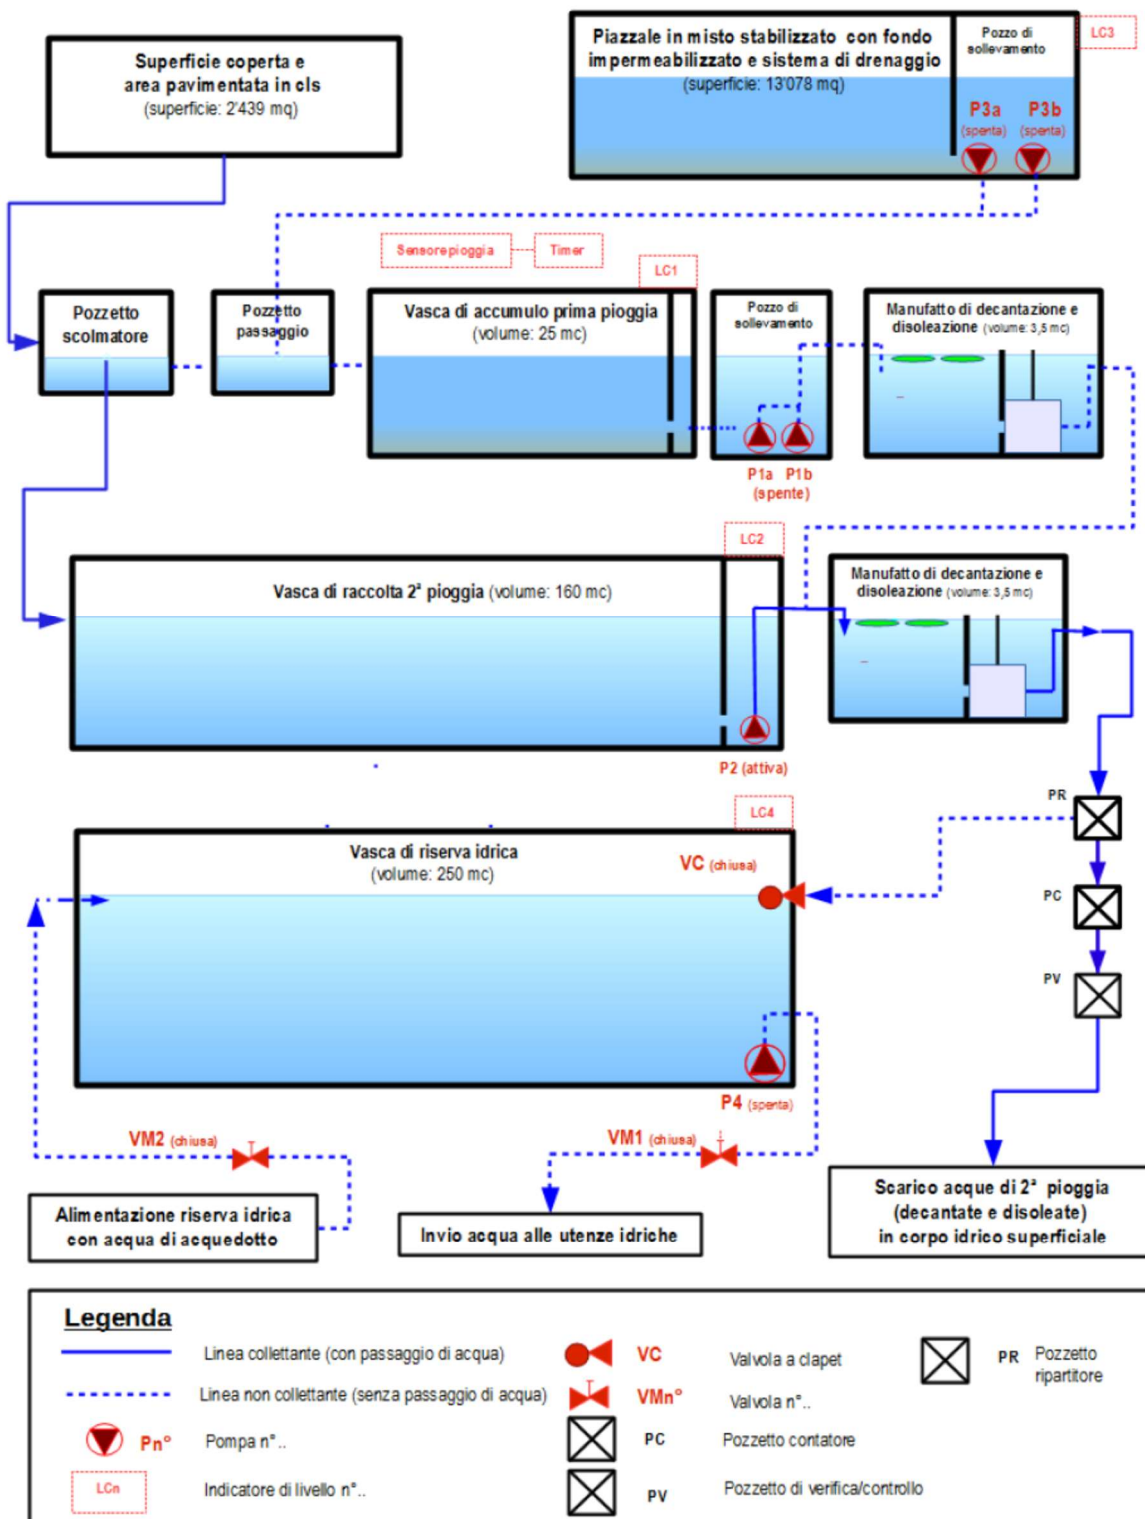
Superficie coperta e area pavimentata in cls
(superficie: 2'439 mq)

Piazzale in misto stabilizzato con fondo impermeabilizzato e sistema di drenaggio
(superficie: 13'078 mq)

Pozzo di sollevamento

LC3

P3a (spenta)
P3b (spenta)

Sensore pioggia
Timer
LC1

Pozzetto scolmatore

Pozzetto passaggio

Vasca di accumulo prima pioggia
(volume: 25 mc)

Pozzo di sollevamento

P1a P1b
(spente)

Manufatto di decantazione e disoleazione (volume: 3,5 mc)

LC2

Vasca di raccolta 2ª pioggia (volume: 160 mc)

P2 (attiva)

Manufatto di decantazione e disoleazione (volume: 3,5 mc)

LC4

Vasca di riserva idrica
(volume: 250 mc)

VC (chiusa)

PR
PC
PV

P4 (spenta)

VM2 (chiusa)
VM1 (chiusa)

Alimentazione riserva idrica con acqua di acquedotto

Invio acqua alle utenze idriche

Scarico acque di 2ª pioggia (decantate e disoleate) in corpo idrico superficiale

Legenda

Linea collettante (con passaggio di acqua)
Linea non collettante (senza passaggio di acqua)
Pn° Pompa n°..
LCn Indicatore di livello n°..
VC Valvola a clapet
VMn° Valvola n°..
PC Pozzetto contatore
PV Pozzetto di verifica/controllo
PR Pozzetto ripartitore